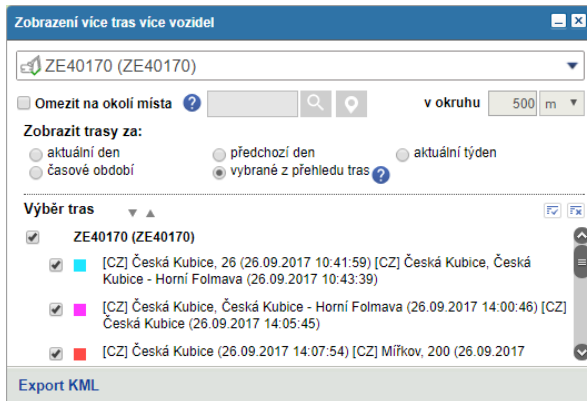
Zobrazení více tras více vozidel

ZE40170 (ZE40170)

Omezit na okolí místa ? v okruhu 500 m

Zobrazit trasy za:
aktuální den
předchozí den
aktuální týden
časové období
vybrané z přehledu tras ?

Výběr tras

ZE40170 (ZE40170)

[CZ] Česká Kubice, 26 (26.09.2017 10:41:59) [CZ] Česká Kubice, Česká Kubice - Horní Folmava (26.09.2017 10:43:39)

[CZ] Česká Kubice, Česká Kubice - Horní Folmava (26.09.2017 14:00:46) [CZ] Česká Kubice (26.09.2017 14:05:45)

[CZ] Česká Kubice (26.09.2017 14:07:54) [CZ] Mířkov, 200 (26.09.2017

Export KML